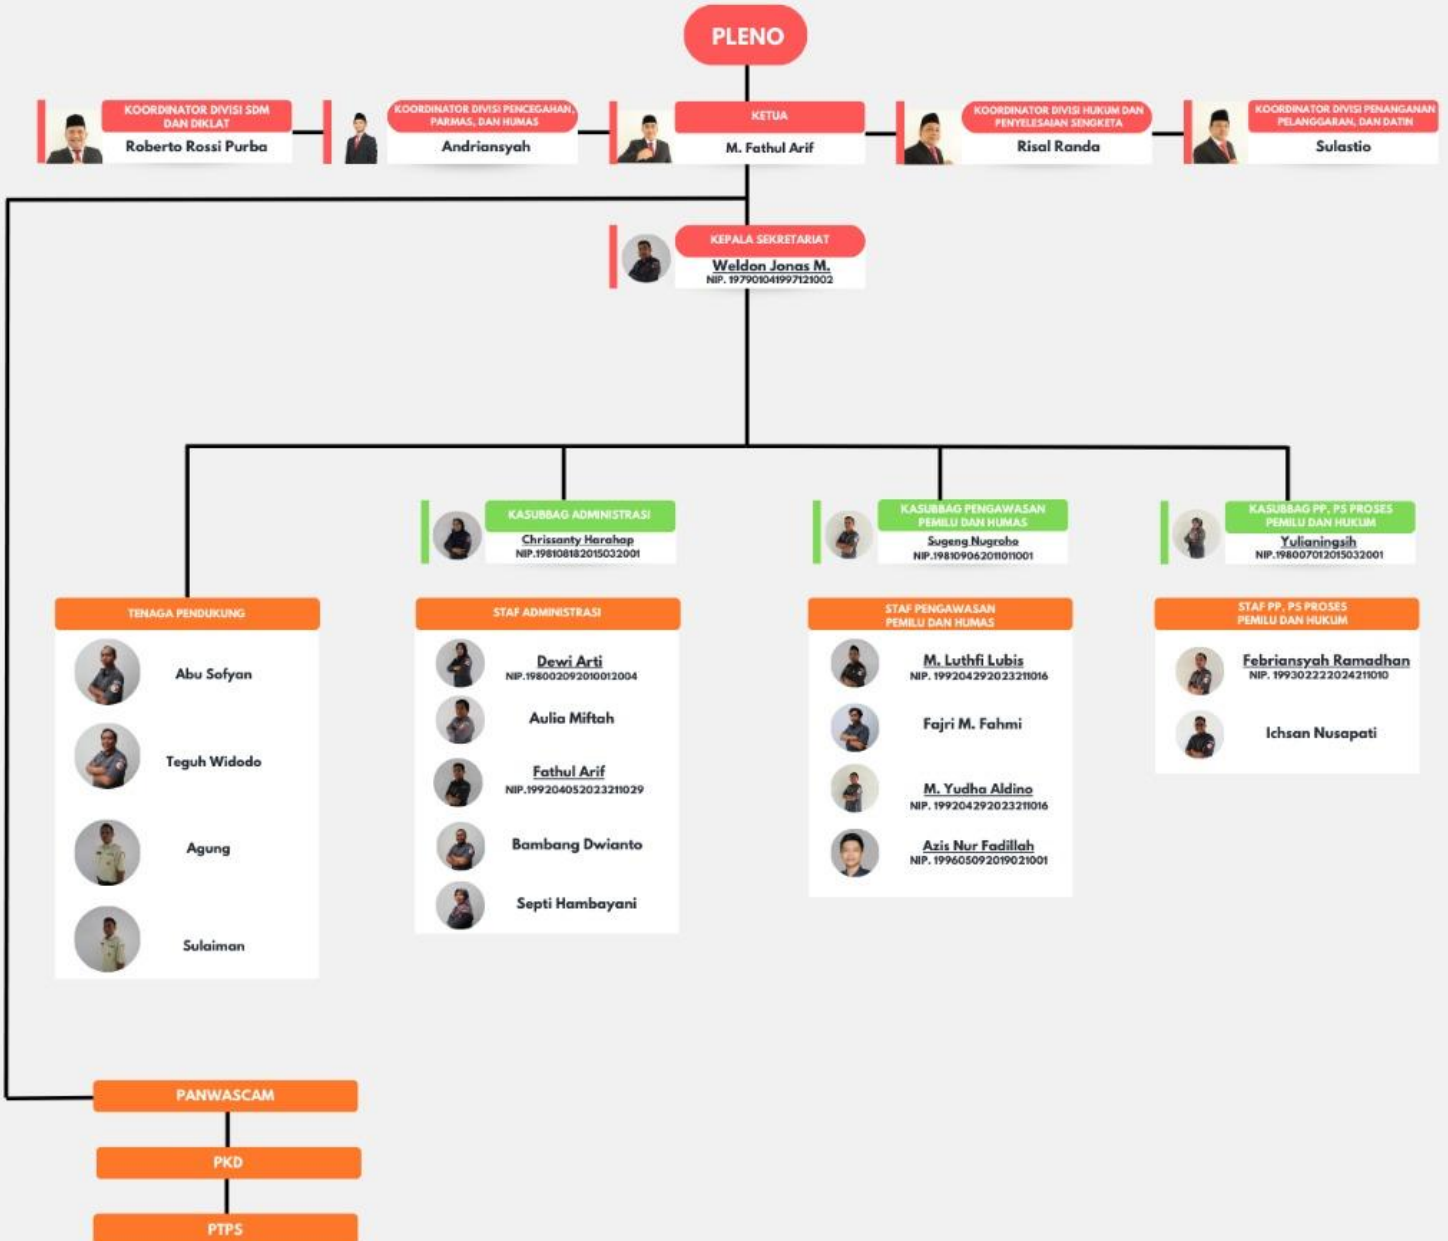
PLENO

KOORDINATOR DIVISI SDM DAN DIKLAT
Roberto Rossi Purba

KOORDINATOR DIVISI PENCEGAHAN, PARMAS, DAN HUMAS
Andriansyah

KETUA
M. Fathul Arif

KOORDINATOR DIVISI HUKUM DAN PENYELESAIAN SENGKETA
Risal Randa

KOORDINATOR DIVISI PENANGANAN PELANGGARAN, DAN DATIN
Sulastio

KEPALA SEKRETARIAT
Weldon Jonas M.
NIP. 197901041997121002

KASUBBAG ADMINISTRASI
Chrissanty Harahap
NIP.198108182015032001

KASUBBAG PENGAWASAN PEMILU DAN HUMAS
Sugeng Nugroho
NIP.198109062011011001

KASUBBAG PP, PS PROSES PEMILU DAN HUKUM
Yulianingsih
NIP.198007012015032001

TENAGA PENDUKUNG
Abu Sofyan
Teguh Widodo
Agung
Sulaiman

STAF ADMINISTRASI
Dewi Arti
NIP.198002092010012004
Aulia Miftah
Fathul Arif
NIP.199204052023211029
Bambang Dwianto
Septi Hambayani

STAF PENGAWASAN PEMILU DAN HUMAS
M. Luthfi Lubis
NIP. 199204292023211016
Fajri M. Fahmi
M. Yudha Aldino
NIP. 199204292023211016
Azis Nur Fadillah
NIP. 199605092019021001

STAF PP, PS PROSES PEMILU DAN HUKUM
Febriansyah Ramadhan
NIP. 199302222024211010
Ichsan Nusapati

PANWASCAM

PKD

PTPS